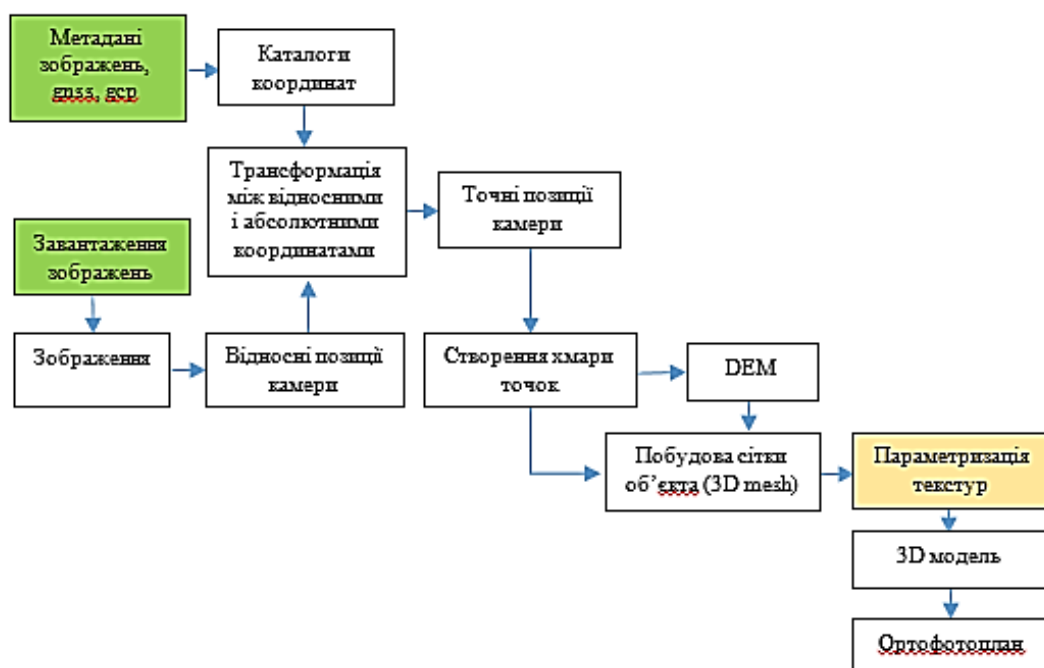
Метадані зображень, gnss, gcp

Каталоги координат

Трансформація між відносними і абсолютними координатами

Точні позиції камери

Завантаження зображень

Зображення

Відносні позиції камери

Створення хмари точок

DEM

Побудова сітки об'єкта (3D mesh)

Параметризація текстур

3D модель

Ортофотоплан